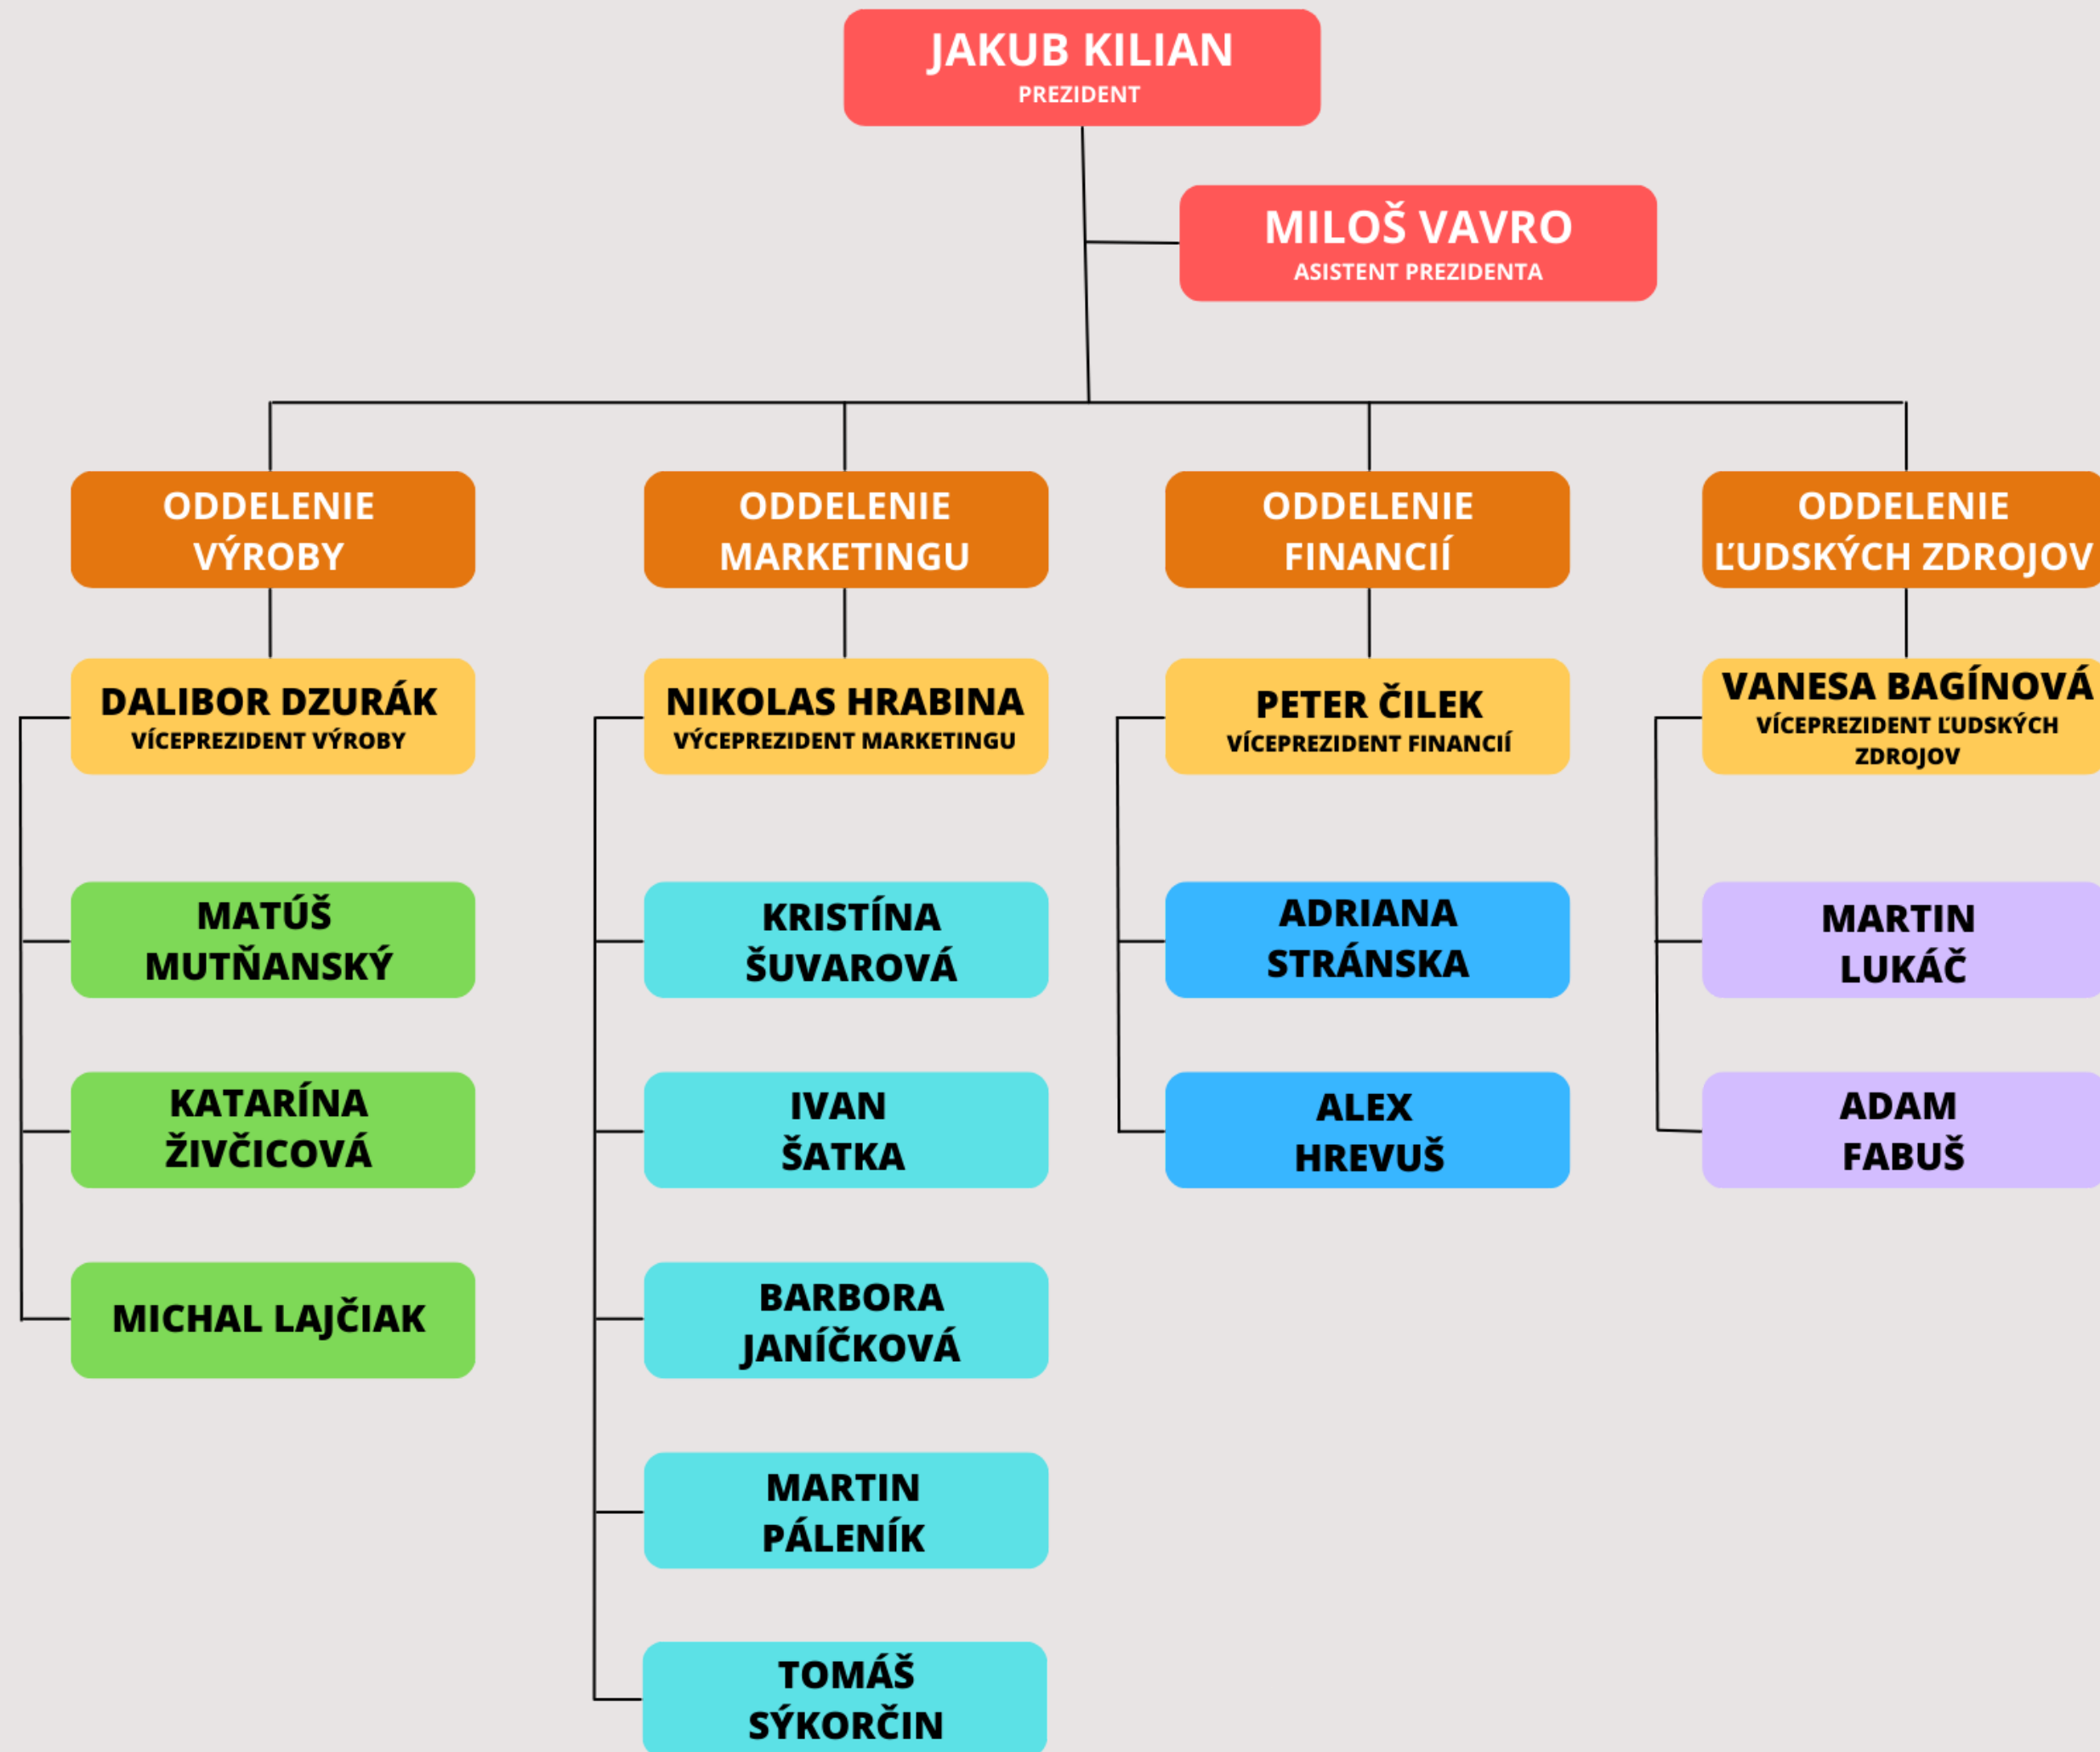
JAKUB KILIAN
PREZIDENT

MILOŠ VAVRO
ASISTENT PREZIDENTA

ODDELENIE VÝROBY

ODDELENIE MARKETINGU

ODDELENIE FINANCIÍ

ODDELENIE ĽUDSKÝCH ZDROJOV

DALIBOR DZURÁK
VÍCEPREZIDENT VÝROBY

MATÚŠ MUTŇANSKÝ

KATARÍNA ŽIVČICOVÁ

MICHAL LAJČIAK

NIKOLAS HRABINA
VÝCEPREZIDENT MARKETINGU

KRISTÍNA ŠUVAROVÁ

IVAN ŠATKA

BARBORA JANÍČKOVÁ

MARTIN PÁLENÍK

TOMÁŠ SÝKORČIN

PETER ČILEK
VÍCEPREZIDENT FINANCIÍ

ADRIANA STRÁNSKA

ALEX HREVUŠ

VANESA BAGÍNOVÁ
VÍCEPREZIDENT ĽUDSKÝCH ZDROJOV

MARTIN LUKÁČ

ADAM FABUŠ